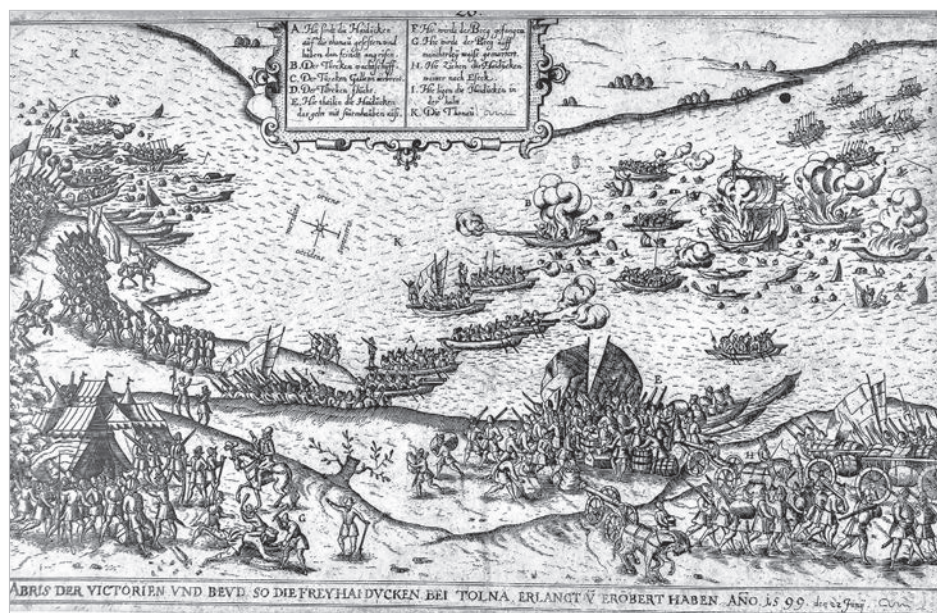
28

A. Hie sind die Haiducken auf die Insel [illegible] und haben den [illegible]
B. Der Türcken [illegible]
C. Der Türcken Galleen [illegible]
D. Der Türcken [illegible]
E. Hie theilen die Haiducken das gelt mit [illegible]
F. Hie wirdt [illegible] gefangen
G. Hie wirdt der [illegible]
H. Hie Ziehen die Haiducken wider nach Essek.
I. Hie ligen die Haiducken in der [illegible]
K. Die Thonau

K

K

ABRIS DER VICTORIEN VND BEVD SO DIE FREYHAIDVCKEN BEI TOLNA ERLANGT V EROBERT HABEN. AÑO. 15 99. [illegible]